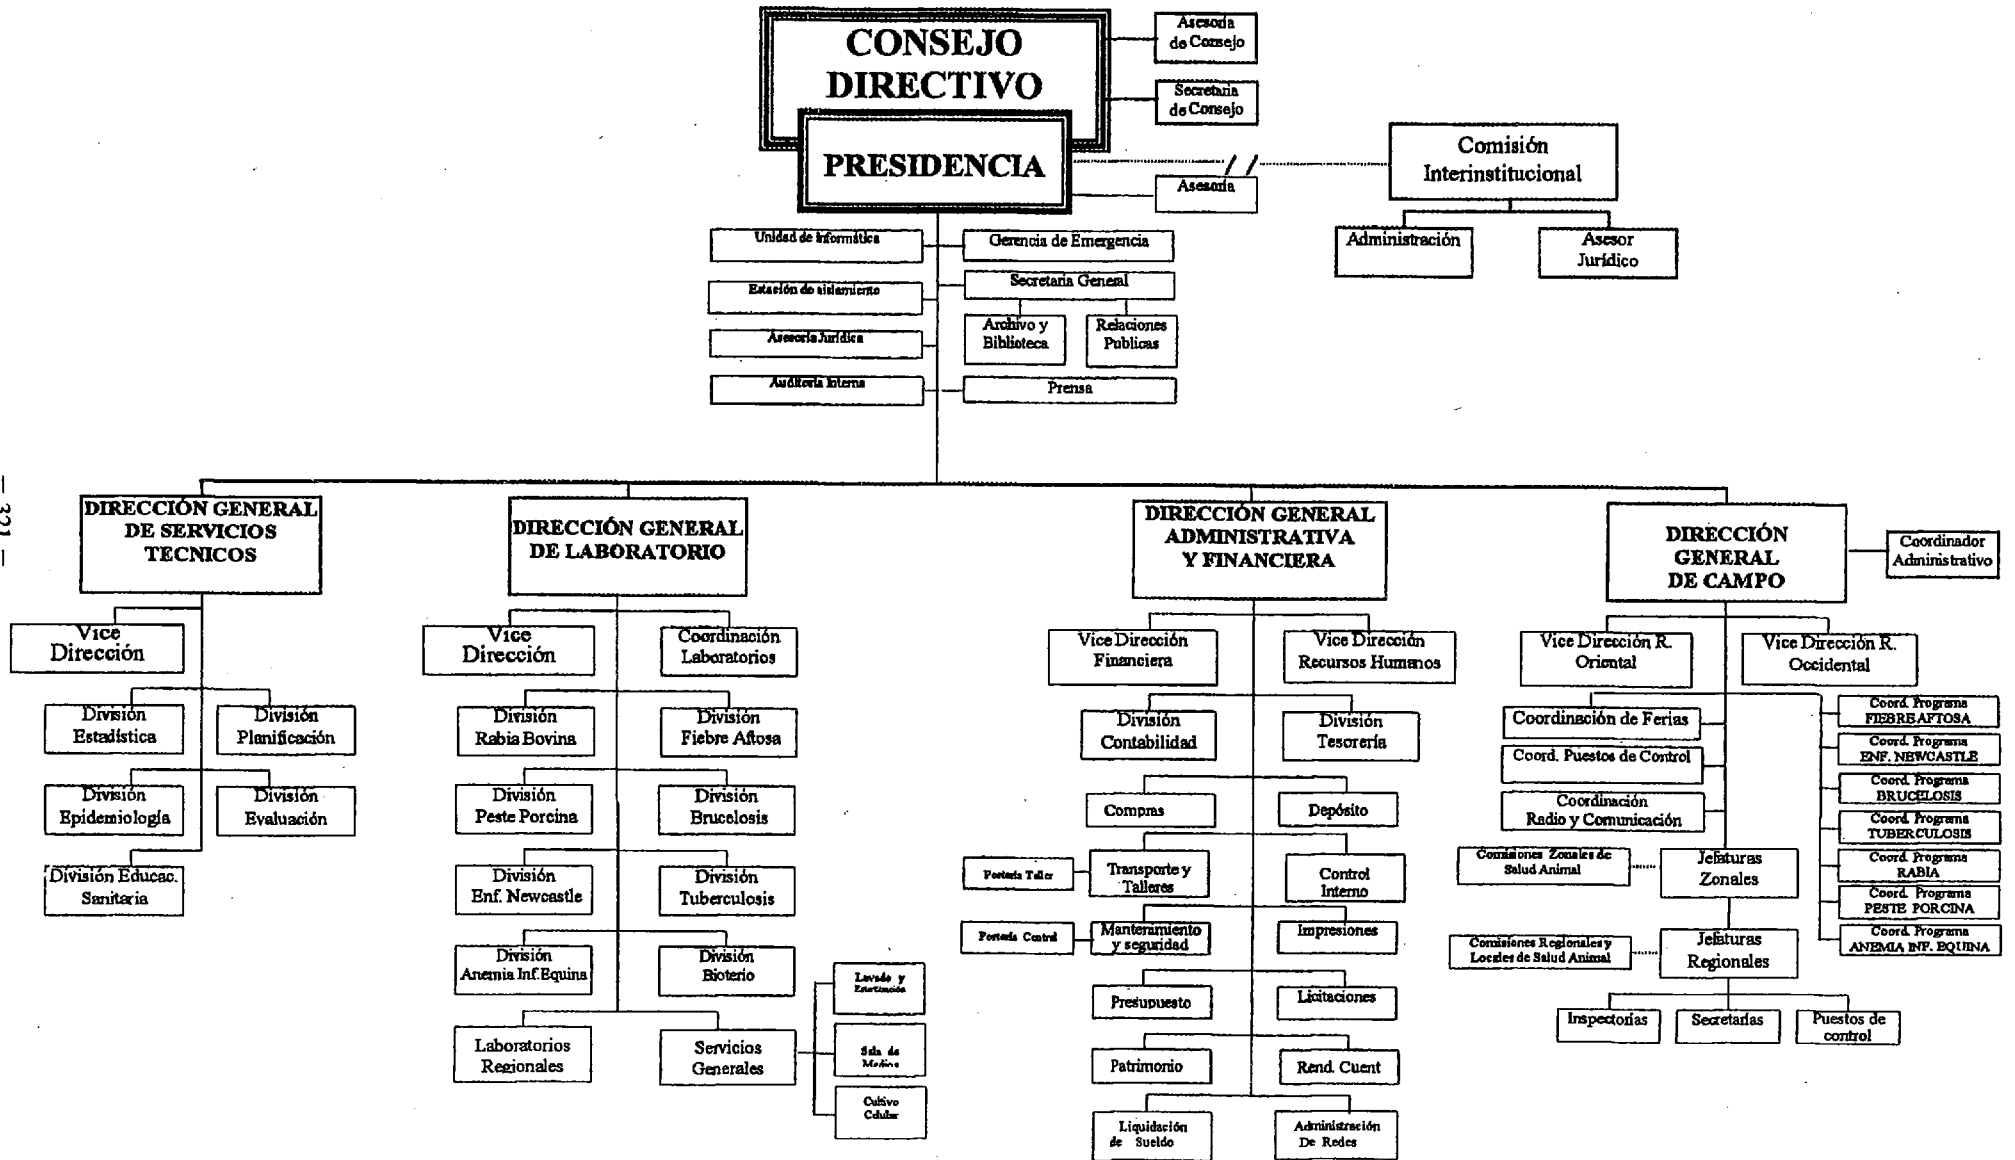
— 321 —

CONSEJO DIRECTIVO

Asesoría de Consejo

Secretaría de Consejo

PRESIDENCIA

Asesoría

Comisión Interinstitucional

Administración

Asesor Jurídico

Unidad de Informática

Estación de aislamiento

Asesoría Jurídica

Auditoría Interna

Gerencia de Emergencia

Secretaría General

Archivo y Biblioteca

Relaciones Publicas

Prensa

DIRECCIÓN GENERAL DE SERVICIOS TECNICOS

Vice Dirección

División Estadística

División Planificación

División Epidemiología

División Evaluación

División Educac. Sanitaria

DIRECCIÓN GENERAL DE LABORATORIO

Vice Dirección

Coordinación Laboratorios

División Rabia Bovina

División Fiebre Aftosa

División Peste Porcina

División Brucelosis

División Enf. Newcastle

División Tuberculosis

División Anemia Inf. Equina

División Bioterio

Laboratorios Regionales

Servicios Generales

Lavado y Esterilización

Sala de Medios

Cultivo Celular

DIRECCIÓN GENERAL ADMINISTRATIVA Y FINANCIERA

Vice Dirección Financiera

Vice Dirección Recursos Humanos

División Contabilidad

División Tesorería

Compras

Depósito

Portería Taller

Transporte y Talleres

Control Interno

Portería Central

Mantenimiento y seguridad

Impresiones

Presupuesto

Licitaciones

Patrimonio

Rend. Cuent

Liquidación de Sueldo

Administración De Redes

DIRECCIÓN GENERAL DE CAMPO

Coordinador Administrativo

Vice Dirección R. Oriental

Vice Dirección R. Occidental

Coordinación de Ferias

Coord. Puestos de Control

Coordinación Radio y Comunicación

Comisiones Zonales de Salud Animal

Jefaturas Zonales

Comisiones Regionales y Locales de Salud Animal

Jefaturas Regionales

Inspectorías

Secretarías

Puestos de control

Coord. Programa FIEBRE AFTOSA

Coord. Programa ENF. NEWCASTLE

Coord. Programa BRUCELOSIS

Coord. Programa TUBERCULOSIS

Coord. Programa RABIA

Coord. Programa PESTE PORCINA

Coord. Programa ANEMIA INF. EQUINA